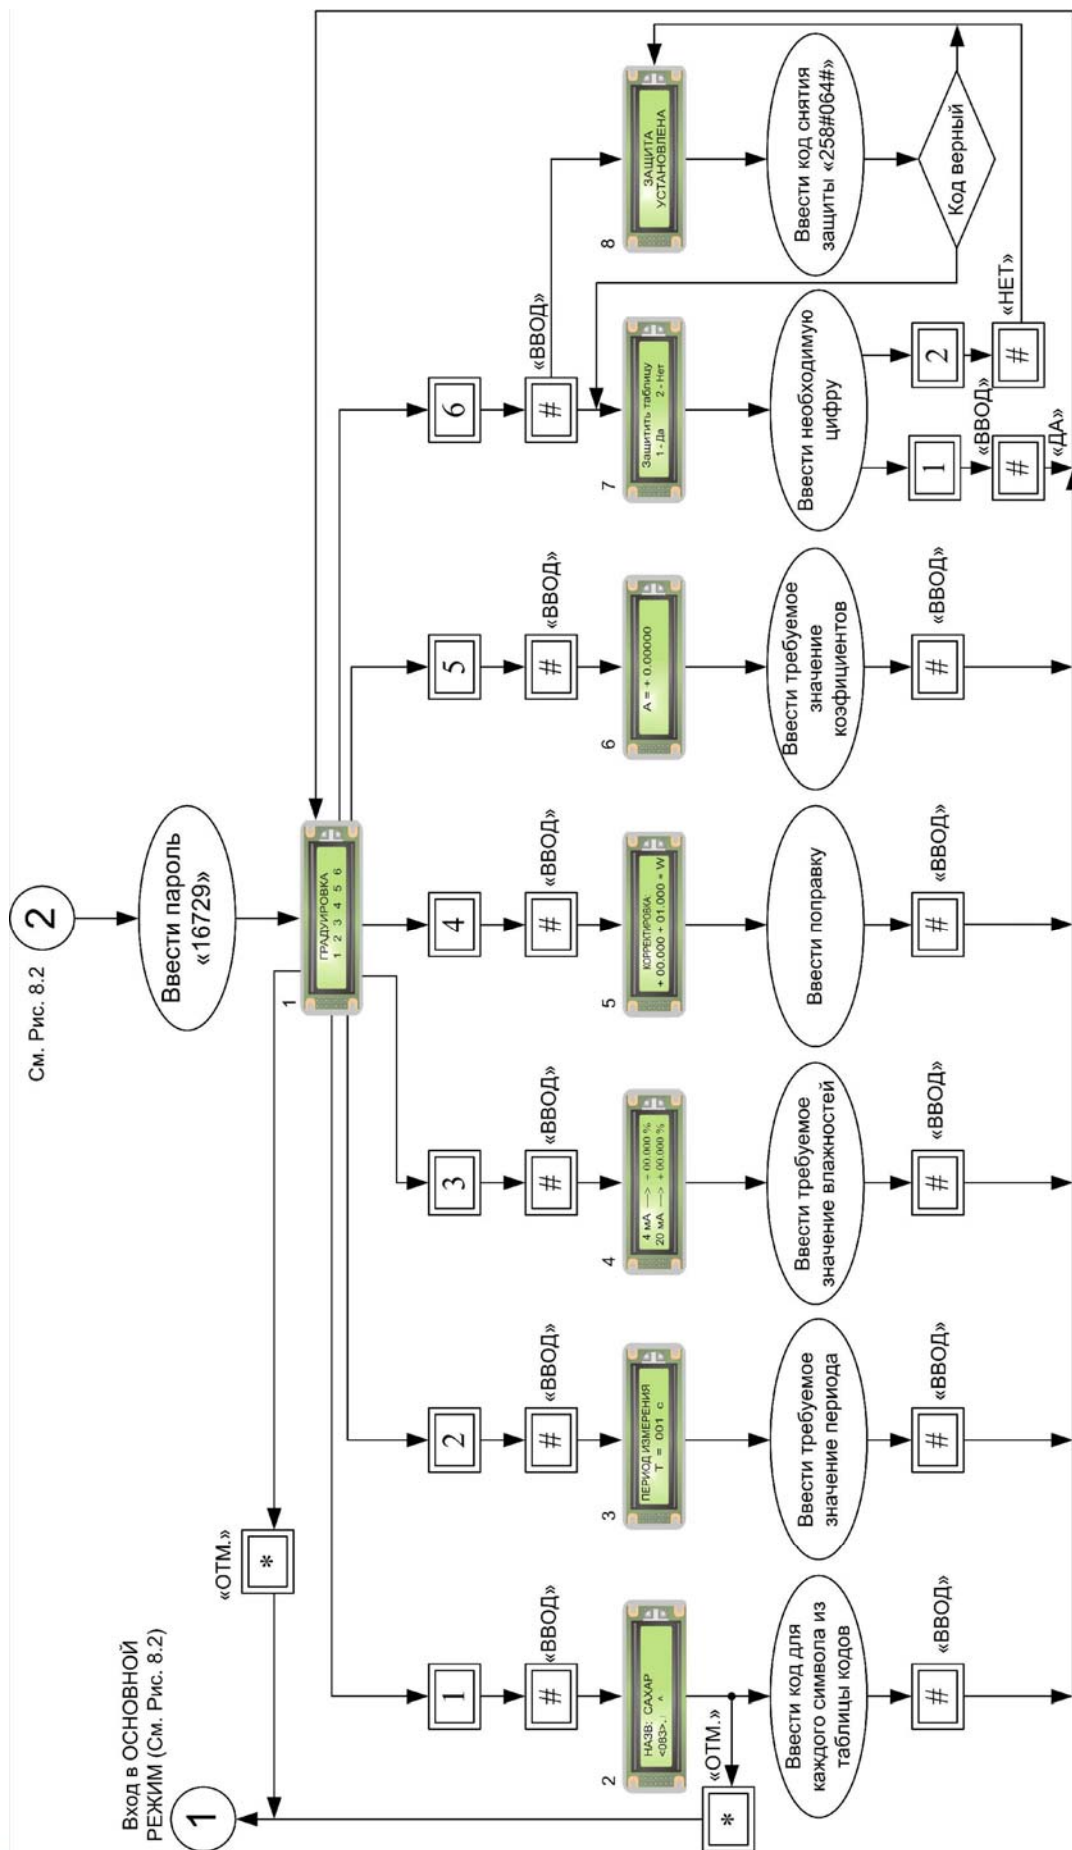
См. Рис. 8.2

2

Ввести пароль «16729»

ГРАДУИРОВКА
1 2 3 4 5 6

1

Вход в ОСНОВНОЙ РЕЖИМ (См. Рис. 8.2)

1

«ОТМ.»

*

1

#

«ВВОД»

НАЗВ: САХАР
<083>.: ^

2

«ОТМ.»

*

Ввести код для каждого символа из таблицы кодов

#

«ВВОД»

2

#

«ВВОД»

ПЕРИОД ИЗМЕРЕНИЯ
T = 001 c

3

Ввести требуемое значение периода

#

«ВВОД»

3

#

«ВВОД»

4 мА —> + 00.000 %
20 мА —> + 00.000 %

4

Ввести требуемое значение влажностей

#

«ВВОД»

4

#

«ВВОД»

КОРРЕКТИРОВКА
+ 00.000 + 01.000 • W

5

Ввести поправку

#

«ВВОД»

5

#

«ВВОД»

A = + 0.00000

6

Ввести требуемое значение коэфициентов

#

«ВВОД»

6

#

«ВВОД»

Защитить таблицу
1 - Да 2 - Нет

7

Ввести необходимую цифру

1

«ВВОД»

#

«ДА»

2

#

«НЕТ»

ЗАЩИТА
УСТАНОВЛЕНА

8

Ввести код снятия защиты «258#064#»

Код верный